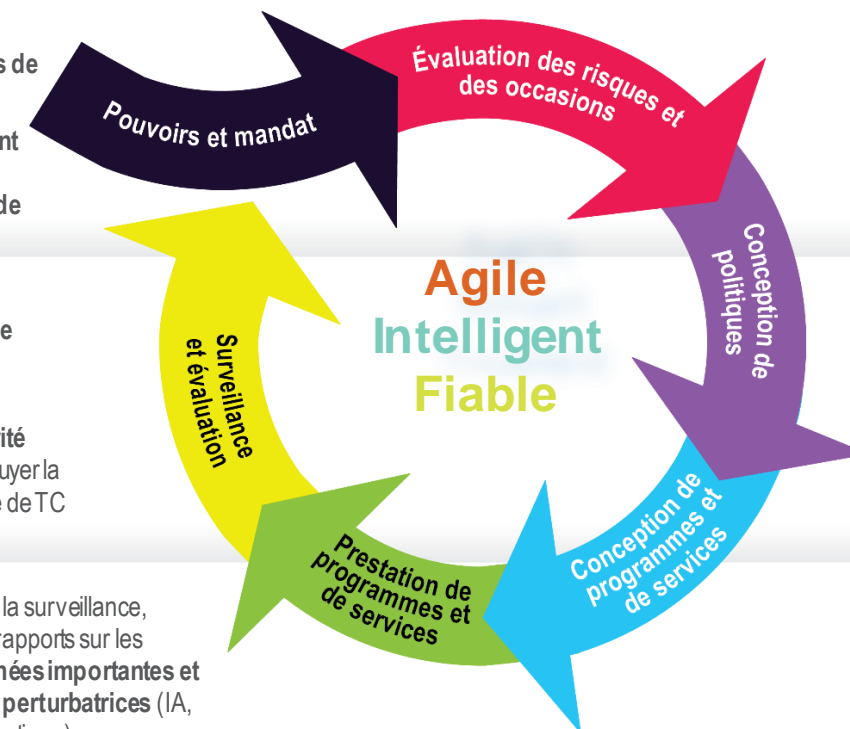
s de
nt
de
e
ité
uyer la
e de TC
la surveillance,
rapports sur les
nées importantes et
perturbatrices (IA,

Pouvoirs et mandat

Évaluation des risques et des occasions

Conception de politiques

Conception de programmes et de services

Prestation de programmes et de services

Surveillance et évaluation

Agile
Intelligent
Fiable